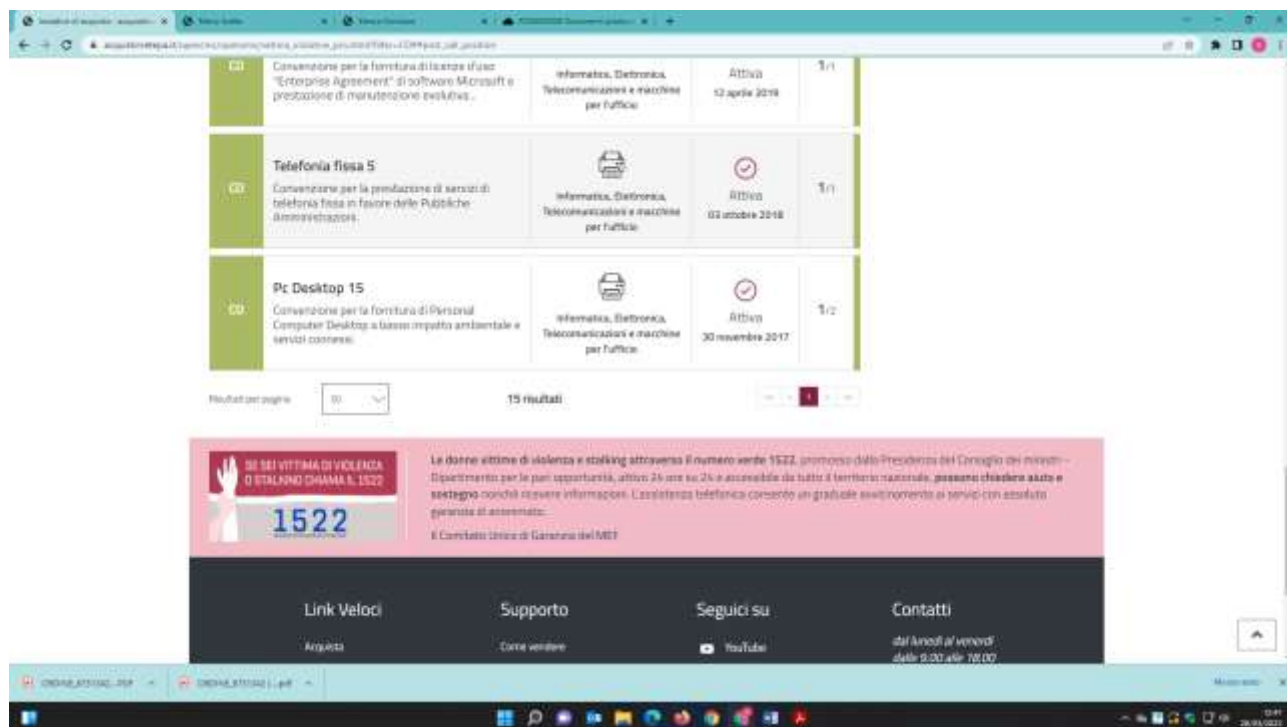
acquistinretepa.it

CO

Convenzione per la fornitura di licenze d'uso "Enterprise Agreement" di software Microsoft e prestazione di manutenzione evolutiva...

Informatica, Elettronica, Telecomunicazioni e macchine per l'ufficio

Attiva
12 aprile 2019

1/1

CO

Telefonia fissa 5

Convenzione per la prestazione di servizi di telefonia fissa in favore delle Pubbliche Amministrazioni

Informatica, Elettronica, Telecomunicazioni e macchine per l'ufficio

Attiva
03 ottobre 2018

1/1

CO

Pc Desktop 15

Convenzione per la fornitura di Personal Computer Desktop a basso impatto ambientale e servizi connessi

Informatica, Elettronica, Telecomunicazioni e macchine per l'ufficio

Attiva
30 novembre 2017

1/2

Risultati per pagina 10

15 risultati

SE SEI VITTIMA DI VIOLENZA O STALKING CHIAMA IL 1522

1522

Le donne vittime di violenza e stalking attraverso il numero verde 1522, promosso dalla Presidenza del Consiglio dei ministri - Dipartimento per le pari opportunità, attivo 24 ore su 24 e accessibile da tutto il territorio nazionale, possono chiedere aiuto e sostegno nonché ricevere informazioni. L'assistenza telefonica consente un graduale avvicinamento ai servizi con assoluta garanzia di anonimato.

Il Comitato Unico di Garanzia del MEF

Link Veloci

Acquista

Supporto

Come vendere

Seguici su

YouTube

Contatti

dal lunedì al venerdì
dalle 9:00 alle 18:00

ORDINE_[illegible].PDF

ORDINE_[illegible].pdf

Mostra tutto